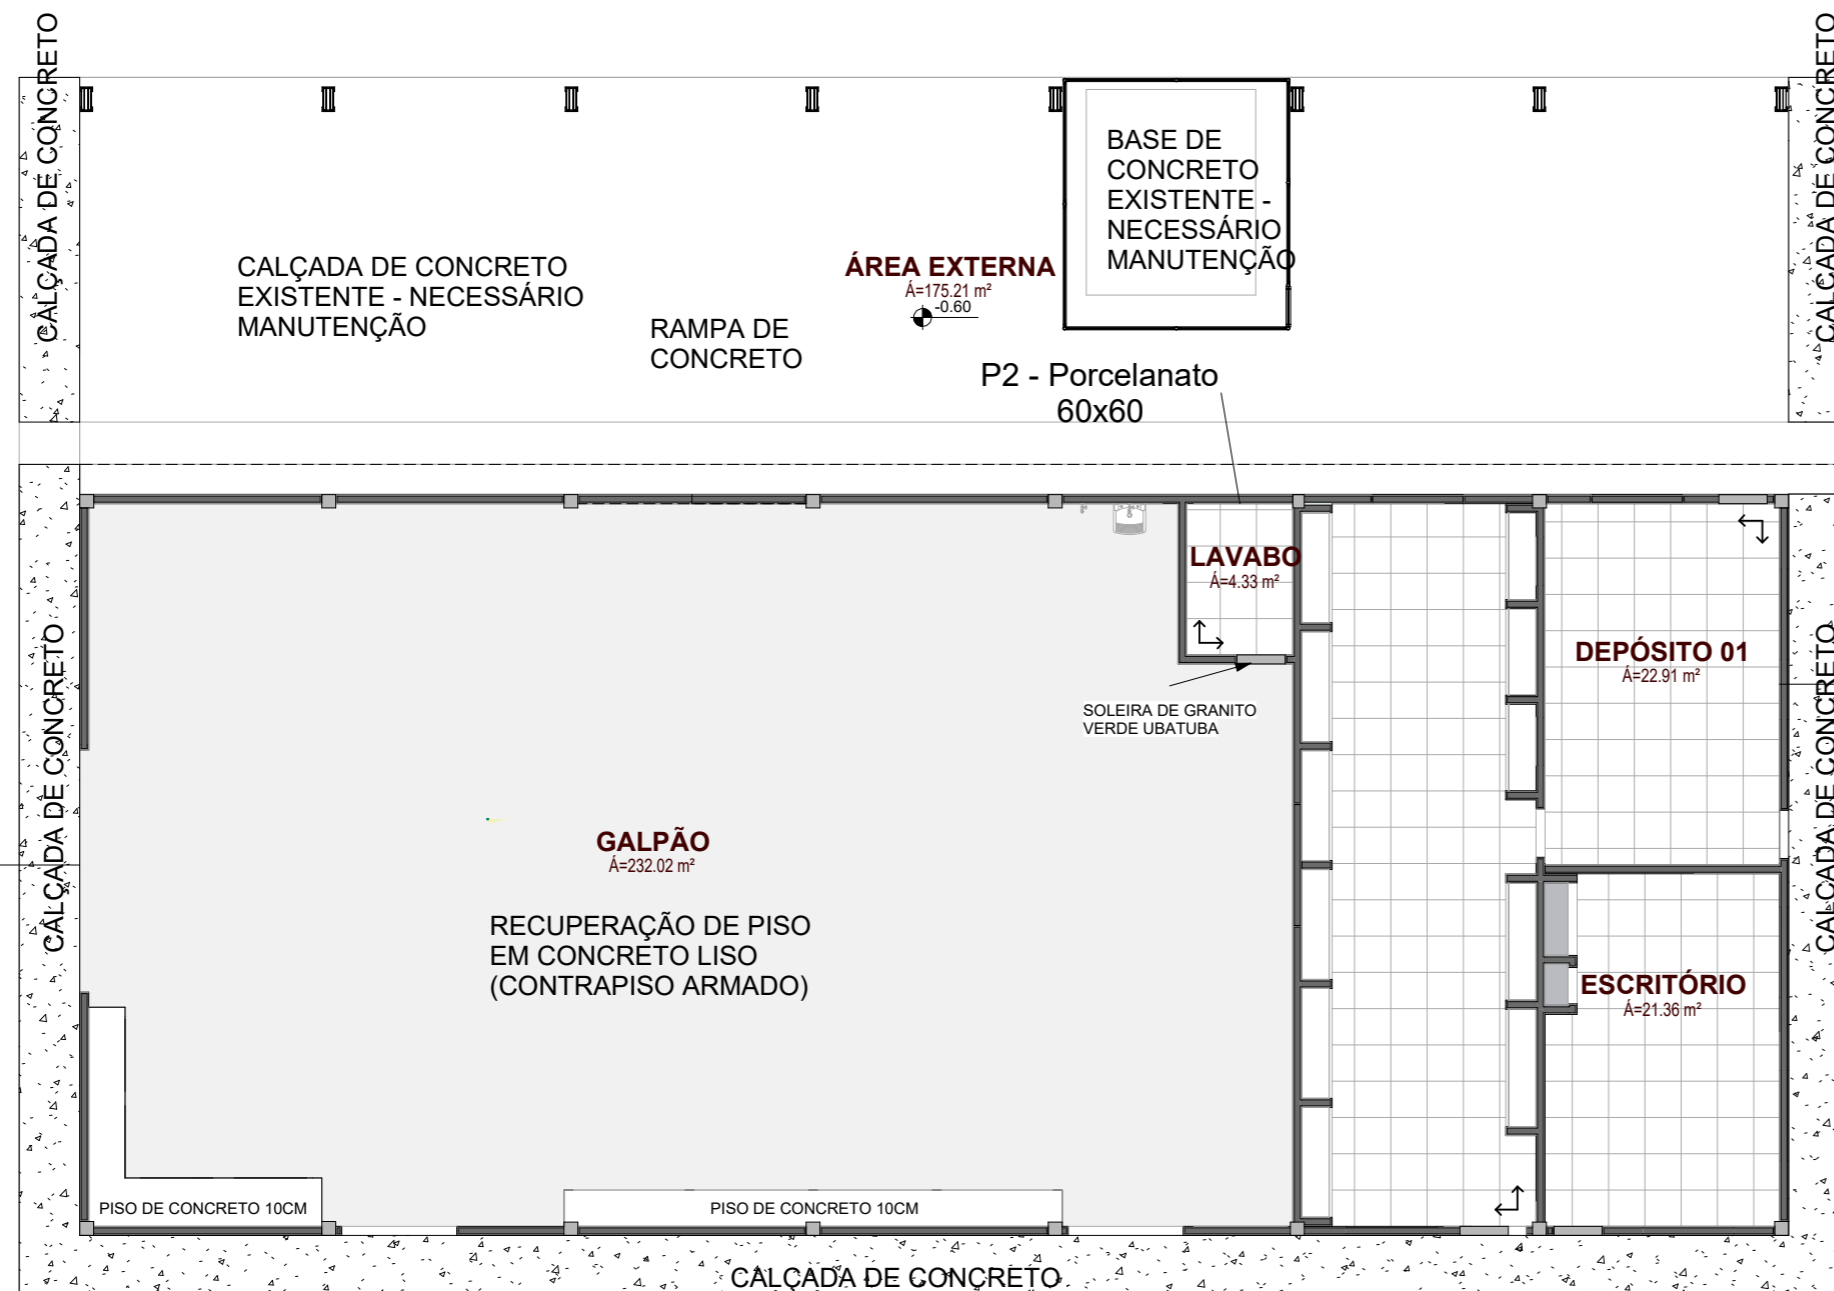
CALÇADA DE CONCRETO

CALÇADA DE CONCRETO

BASE DE CONCRETO EXISTENTE - NECESSÁRIO MANUTENÇÃO

CALÇADA DE CONCRETO EXISTENTE - NECESSÁRIO MANUTENÇÃO

ÁREA EXTERNA
Á=175.21 m²
-0.60

RAMPA DE CONCRETO

P2 - Porcelanato 60x60

LAVABO
Á=4.33 m²

DEPÓSITO 01
Á=22.91 m²

SOLEIRA DE GRANITO VERDE UBATUBA

CALÇADA DE CONCRETO

CALÇADA DE CONCRETO

GALPÃO
Á=232.02 m²

RECUPERAÇÃO DE PISO EM CONCRETO LISO (CONTRAPISO ARMADO)

ESCRITÓRIO
Á=21.36 m²

PISO DE CONCRETO 10CM

PISO DE CONCRETO 10CM

CALÇADA DE CONCRETO